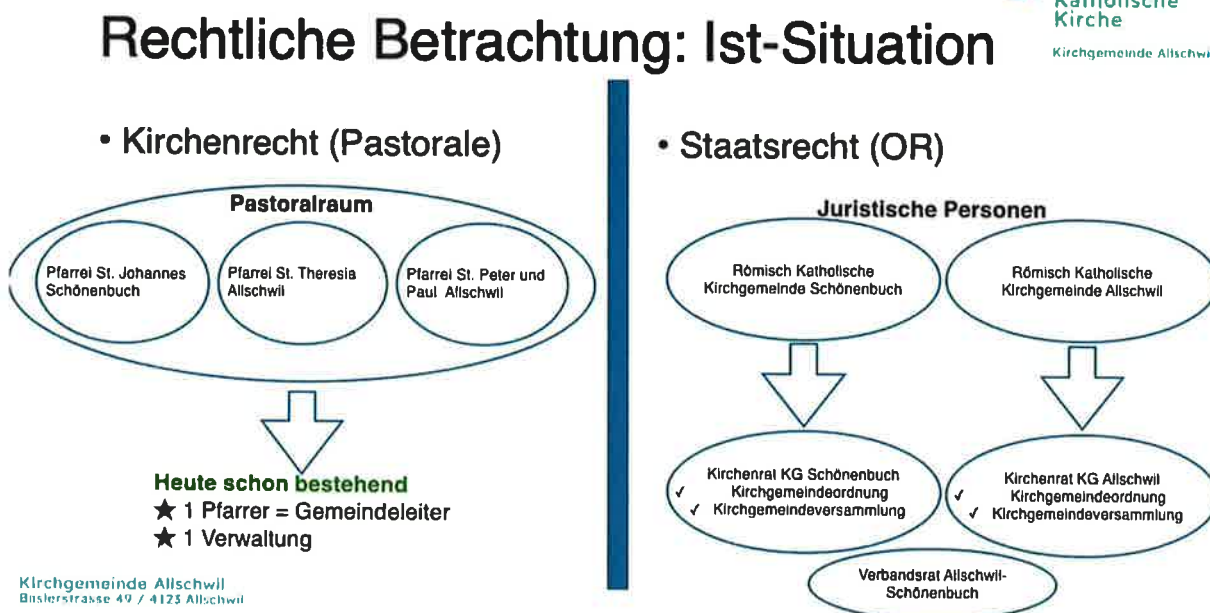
Rechtliche Betrachtung: Ist-Situation

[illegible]
Kirche
Kirchgemeinde Allschwi

• Kirchenrecht (Pastorale)

Pastoralraum

Pfarrei St. Johannes Schönenbuch

Pfarrei St. Theresia Allschwil

Pfarrei St. Peter und Paul Allschwil

Heute schon bestehend
★ 1 Pfarrer = Gemeindeleiter
★ 1 Verwaltung

• Staatsrecht (OR)

Juristische Personen

Römisch Katholische Kirchgemeinde Schönenbuch

Römisch Katholische Kirchgemeinde Allschwil

Kirchenrat KG Schönenbuch
✓ Kirchgemeindeordnung
✓ Kirchgemeindeversammlung

Kirchenrat KG Allschwil
✓ Kirchgemeindeordnung
✓ Kirchgemeindeversammlung

Verbandsrat Allschwil-Schönenbuch

Kirchgemeinde Allschwil
Baslerstrasse 49 / 4123 Allschwil